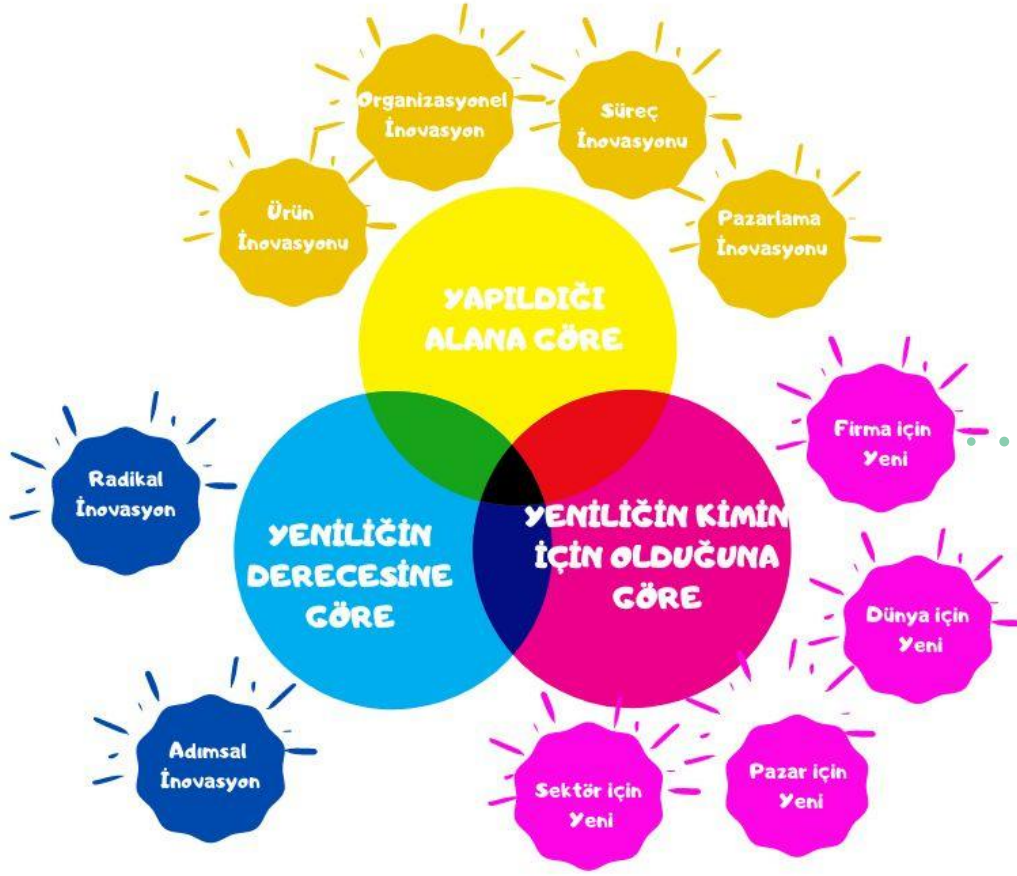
Organizasyonel İnovasyon

Süreç İnovasyonu

Ürün İnovasyonu

Pazarlama İnovasyonu

YAPILDIĞI ALANA GÖRE

Firma için Yeni

Radikal İnovasyon

YENİLİĞİN DERECESİNE GÖRE

YENİLİĞİN KİMİN İÇİN OLDUĞUNA GÖRE

Dünya için Yeni

Adımsal İnovasyon

Pazar için Yeni

Sektör için Yeni